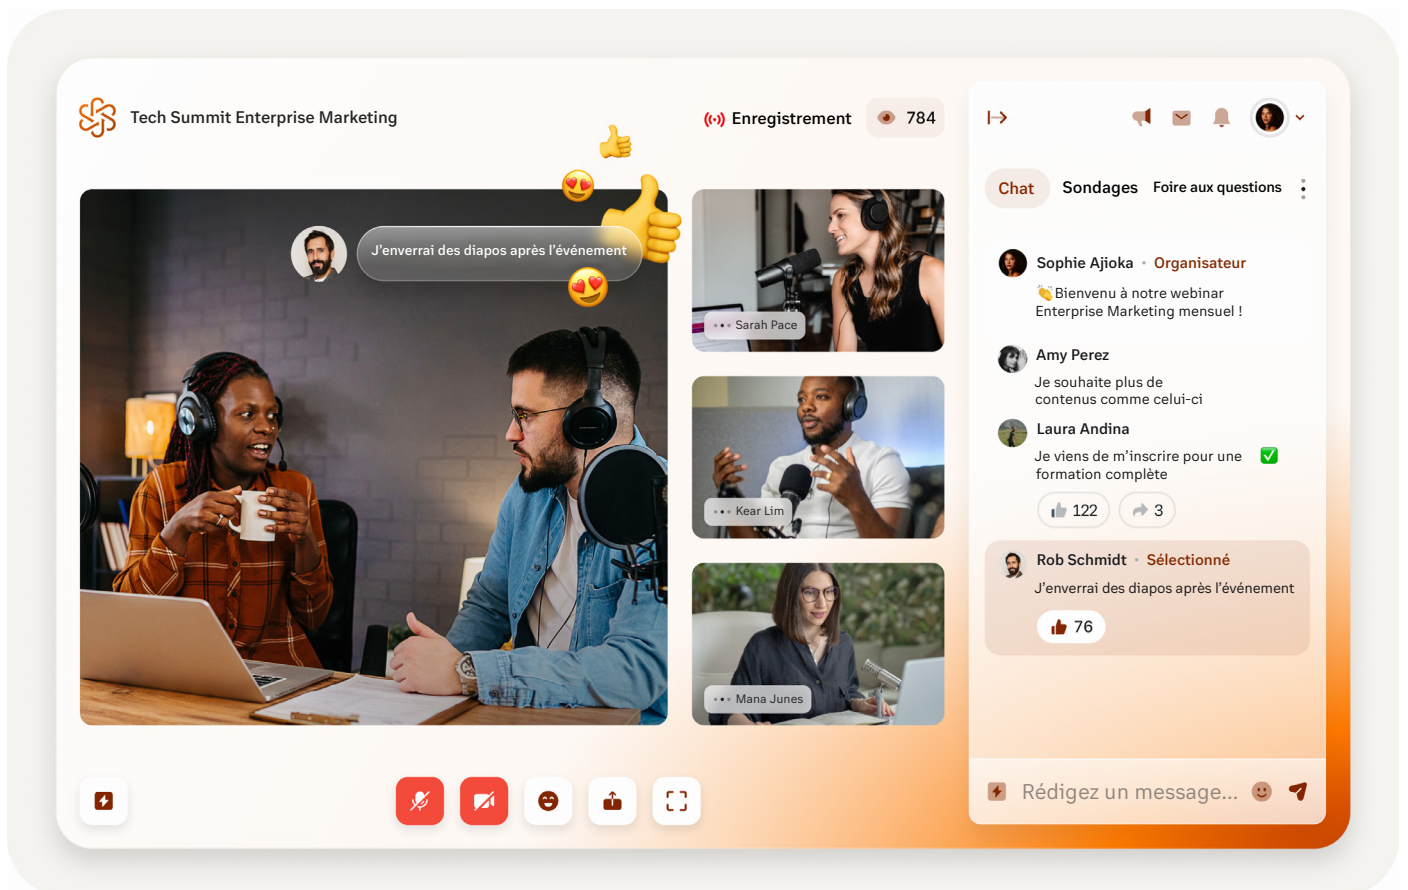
Tech Summit Enterprise Marketing

Enregistrement 784

J'enverrai des diapos après l'événement

Sarah Pace

Kear Lim

Mana Junes

Chat Sondages Foire aux questions

Sophie Ajioka • Organisateur
Bienvenu à notre webinar Enterprise Marketing mensuel !

Amy Perez
Je souhaite plus de contenus comme celui-ci

Laura Andina
Je viens de m'inscrire pour une formation complète ✅

122 3

Rob Schmidt • Sélectionné
J'enverrai des diapos après l'événement

76

Rédigez un message...